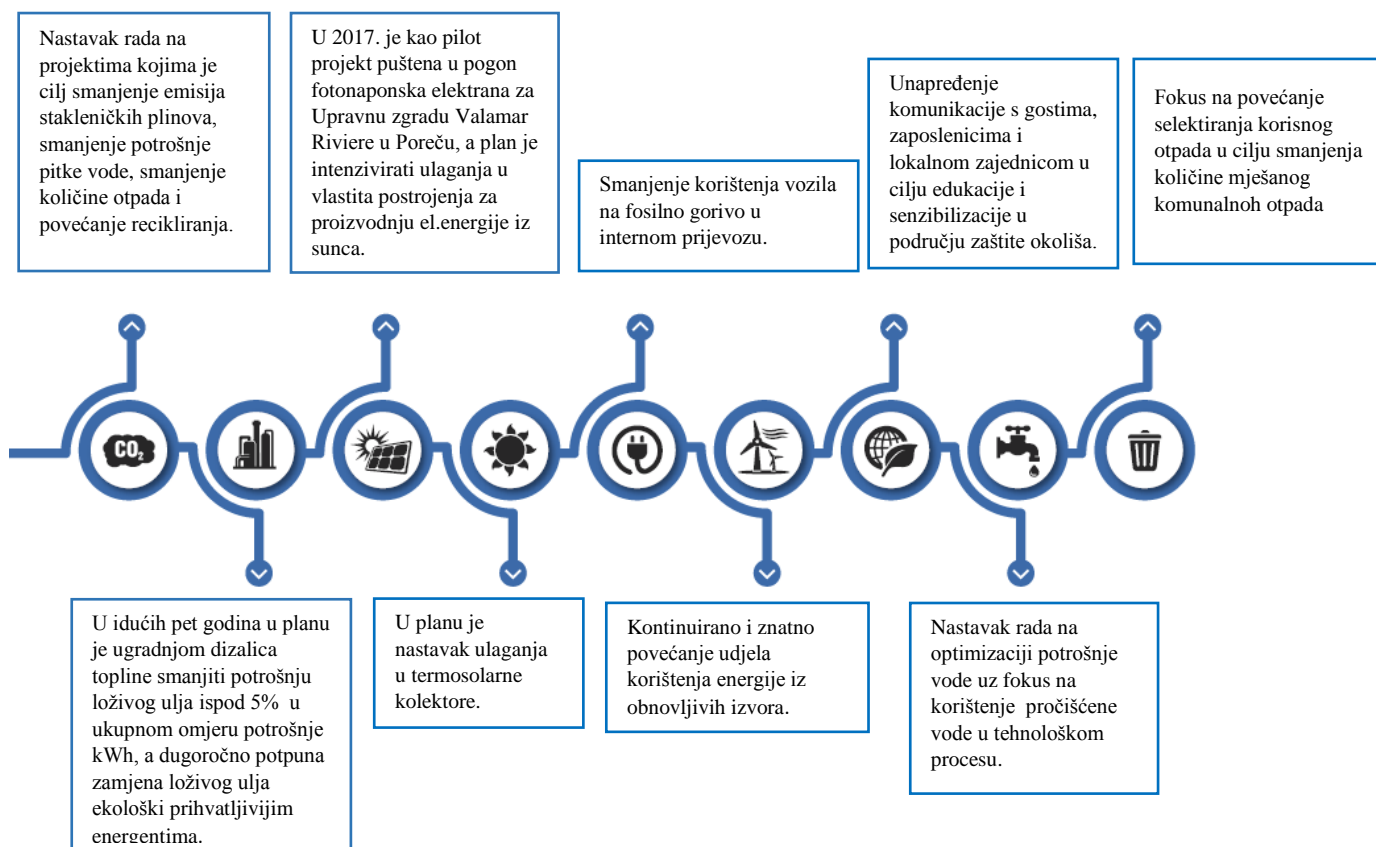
Nastavak rada na projektima kojima je cilj smanjenje emisija stakleničkih plinova, smanjenje potrošnje pitke vode, smanjenje količine otpada i povećanje recikliranja.

U 2017. je kao pilot projekt puštena u pogon fotonaponska elektrana za Upravnu zgradu Valamar Riviere u Poreču, a plan je intenzivirati ulaganja u vlastita postrojenja za proizvodnju el.energije iz sunca.

Smanjenje korištenja vozila na fosilno gorivo u internom prijevozu.

Unapređenje komunikacije s gostima, zaposlenicima i lokalnom zajednicom u cilju edukacije i senzibilizacije u području zaštite okoliša.

Fokus na povećanje selektiranja korisnog otpada u cilju smanjenja količine mješanog komunalnoh otpada

$CO_2$

U idućih pet godina u planu je ugradnjom dizalica topline smanjiti potrošnju loživog ulja ispod 5% u ukupnom omjeru potrošnje kWh, a dugoročno potpuna zamjena loživog ulja ekološki prihvatljivijim energentima.

U planu je nastavak ulaganja u termosolarne kolektore.

Kontinuirano i znatno povećanje udjela korištenja energije iz obnovljivih izvora.

Nastavak rada na optimizaciji potrošnje vode uz fokus na korištenje pročišćene vode u tehnološkom procesu.